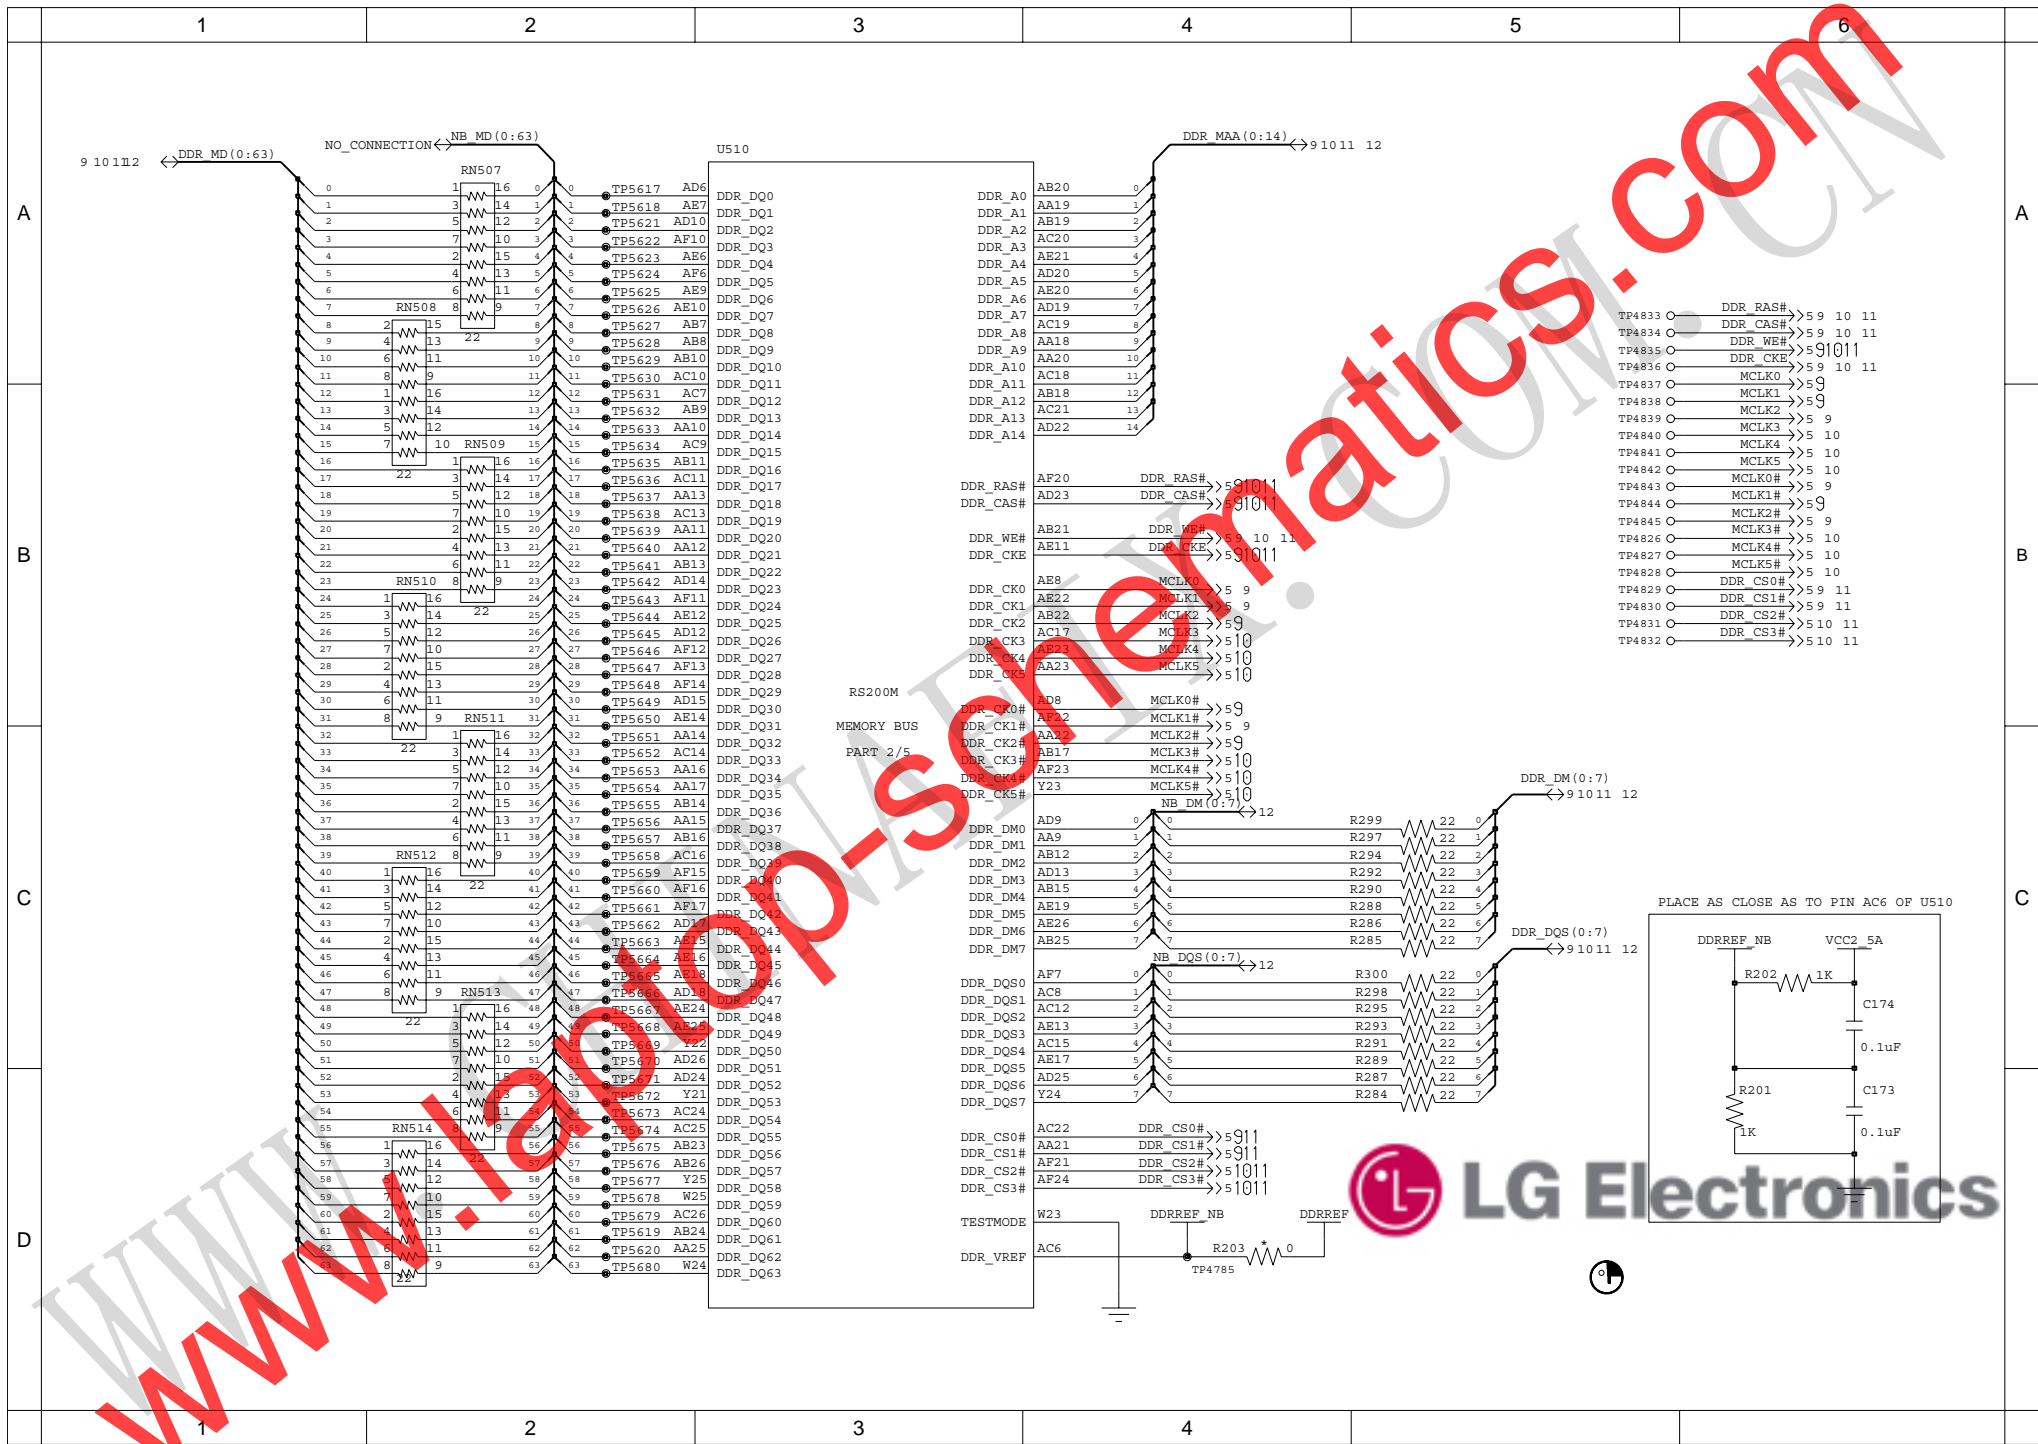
1 2 3 4 5 6

A B C D

9 10 11 12 DDR_MD(0:63)
NO_CONNECTION NB_MD(0:63)
U510
DDR_MAA(0:14) 9 10 11 12

RN507 RN508 RN509 RN510 RN511 RN512 RN513 RN514

TP5617 AD6 DDR_DQ0
TP5618 AE7 DDR_DQ1
TP5621 AD10 DDR_DQ2
TP5622 AF10 DDR_DQ3
TP5623 AE6 DDR_DQ4
TP5624 AF6 DDR_DQ5
TP5625 AE9 DDR_DQ6
TP5626 AE10 DDR_DQ7
TP5627 AB7 DDR_DQ8
TP5628 AB8 DDR_DQ9
TP5629 AB10 DDR_DQ10
TP5630 AC10 DDR_DQ11
TP5631 AC7 DDR_DQ12
TP5632 AB9 DDR_DQ13
TP5633 AA10 DDR_DQ14
TP5634 AC9 DDR_DQ15
TP5635 AB11 DDR_DQ16
TP5636 AC11 DDR_DQ17
TP5637 AA13 DDR_DQ18
TP5638 AC13 DDR_DQ19
TP5639 AA11 DDR_DQ20
TP5640 AA12 DDR_DQ21
TP5641 AB13 DDR_DQ22
TP5642 AD14 DDR_DQ23
TP5643 AF11 DDR_DQ24
TP5644 AE12 DDR_DQ25
TP5645 AD12 DDR_DQ26
TP5646 AF12 DDR_DQ27
TP5647 AF13 DDR_DQ28
TP5648 AF14 DDR_DQ29
TP5649 AD15 DDR_DQ30
TP5650 AE14 DDR_DQ31
TP5651 AA14 DDR_DQ32
TP5652 AC14 DDR_DQ33
TP5653 AA16 DDR_DQ34
TP5654 AA17 DDR_DQ35
TP5655 AB14 DDR_DQ36
TP5656 AA15 DDR_DQ37
TP5657 AB16 DDR_DQ38
TP5658 AC16 DDR_DQ39
TP5659 AF15 DDR_DQ40
TP5660 AF16 DDR_DQ41
TP5661 AF17 DDR_DQ42
TP5662 AD17 DDR_DQ43
TP5663 AE15 DDR_DQ44
TP5664 AE16 DDR_DQ45
TP5665 AE18 DDR_DQ46
TP5666 AD18 DDR_DQ47
TP5667 AE24 DDR_DQ48
TP5668 AE25 DDR_DQ49
TP5669 Y22 DDR_DQ50
TP5670 AD26 DDR_DQ51
TP5671 AD24 DDR_DQ52
TP5672 Y21 DDR_DQ53
TP5673 AC24 DDR_DQ54
TP5674 AC25 DDR_DQ55
TP5675 AB23 DDR_DQ56
TP5676 AB26 DDR_DQ57
TP5677 Y25 DDR_DQ58
TP5678 W25 DDR_DQ59
TP5679 AC26 DDR_DQ60
TP5619 AB24 DDR_DQ61
TP5620 AA25 DDR_DQ62
TP5680 W24 DDR_DQ63

RS200M
MEMORY BUS
PART 2/5

DDR_A0 AB20
DDR_A1 AA19
DDR_A2 AB19
DDR_A3 AC20
DDR_A4 AE21
DDR_A5 AD20
DDR_A6 AE20
DDR_A7 AD19
DDR_A8 AC19
DDR_A9 AA18
DDR_A10 AA20
DDR_A11 AC18
DDR_A12 AB18
DDR_A13 AC21
DDR_A14 AD22

DDR_RAS# AF20 DDR_RAS# 5 9 10 11
DDR_CAS# AD23 DDR_CAS# 5 9 10 11
DDR_WE# AB21 DDR_WE# 5 9 10 11
DDR_CKE AE11 DDR_CKE 5 9 10 11
DDR_CK0 AE8 MCLK0 5 9
DDR_CK1 AE22 MCLK1 5 9
DDR_CK2 AB22 MCLK2 5 9
DDR_CK3 AC17 MCLK3 5 10
DDR_CK4 AE23 MCLK4 5 10
DDR_CK5 AA23 MCLK5 5 10
DDR_CK0# AD8 MCLK0# 5 9
DDR_CK1# AF22 MCLK1# 5 9
DDR_CK2# AA22 MCLK2# 5 9
DDR_CK3# AB17 MCLK3# 5 10
DDR_CK4# AF23 MCLK4# 5 10
DDR_CK5# Y23 MCLK5# 5 10

DDR_DM0 AD9
DDR_DM1 AA9
DDR_DM2 AB12
DDR_DM3 AD13
DDR_DM4 AB15
DDR_DM5 AE19
DDR_DM6 AE26
DDR_DM7 AB25
NB_DM(0:7) 12
DDR_DM(0:7) 9 10 11 12
R299 22
R297 22
R294 22
R292 22
R290 22
R288 22
R286 22
R285 22

DDR_DQS0 AF7
DDR_DQS1 AC8
DDR_DQS2 AC12
DDR_DQS3 AE13
DDR_DQS4 AC15
DDR_DQS5 AE17
DDR_DQS6 AD25
DDR_DQS7 Y24
NB_DQS(0:7) 12
DDR_DQS(0:7) 9 10 11 12
R300 22
R298 22
R295 22
R293 22
R291 22
R289 22
R287 22
R284 22

DDR_CS0# AC22 DDR_CS0# 5 9 11
DDR_CS1# AA21 DDR_CS1# 5 9 11
DDR_CS2# AF21 DDR_CS2# 5 10 11
DDR_CS3# AF24 DDR_CS3# 5 10 11
TESTMODE W23
DDR_VREF AC6
DDREF_NB DDRREF
R203 0
TP4785

TP4833 DDR_RAS# 5 9 10 11
TP4834 DDR_CAS# 5 9 10 11
TP4835 DDR_WE# 5 9 10 11
TP4836 DDR_CKE 5 9 10 11
TP4837 MCLK0 5 9
TP4838 MCLK1 5 9
TP4839 MCLK2 5 9
TP4840 MCLK3 5 10
TP4841 MCLK4 5 10
TP4842 MCLK5 5 10
TP4843 MCLK0# 5 9
TP4844 MCLK1# 5 9
TP4845 MCLK2# 5 9
TP4826 MCLK3# 5 10
TP4827 MCLK4# 5 10
TP4828 MCLK5# 5 10
TP4829 DDR_CS0# 5 9 11
TP4830 DDR_CS1# 5 9 11
TP4831 DDR_CS2# 5 10 11
TP4832 DDR_CS3# 5 10 11

PLACE AS CLOSE AS TO PIN AC6 OF U510
DDRREF_NB VCC2_5A
R202 1K
C174 0.1uF
R201 1K
C173 0.1uF

LG Electronics
www.laptop-schematics.com
WWW.LAPTOP-SCHEMATICS.COM.CN